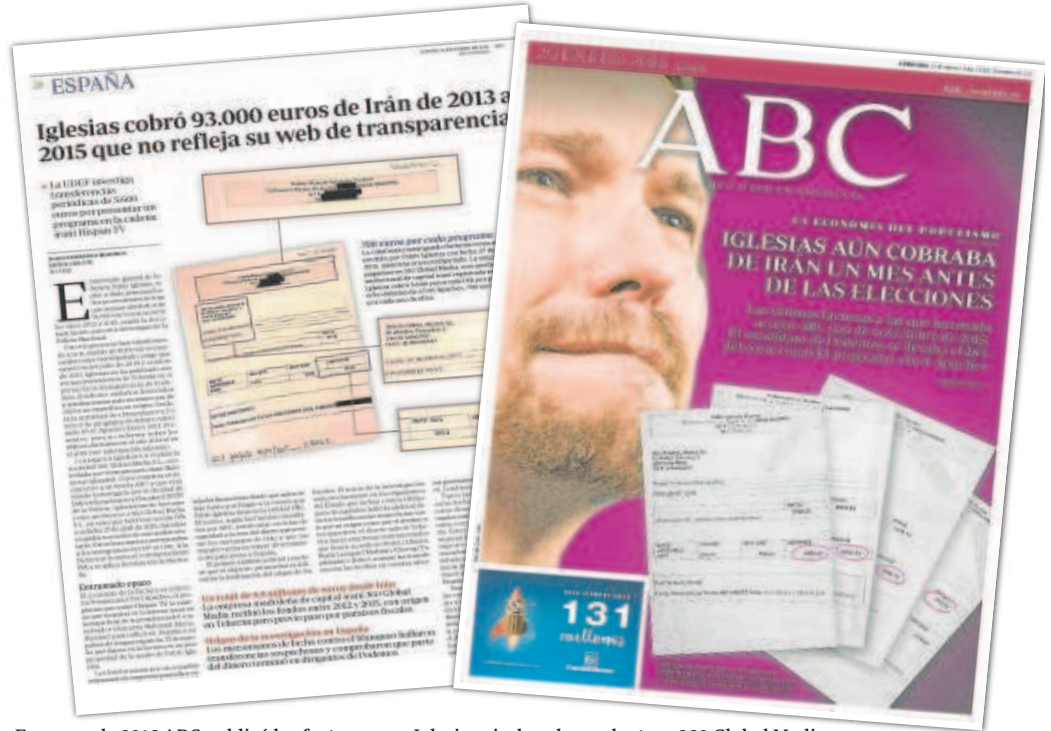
ESPAÑA

Iglesias cobró 93.000 euros de Irán de 2013 a 2015 que no refleja su web de transparencia

La UDEF investiga transferencias periódicas de 5.600 euros por presentar un programa en la cadena iraní Hispan TV

E

Entramado opaco

700 euros por cada programa

Un total de 9,3 millones de euros desde Irán

La empresa madrileña de capital iraní 360 Global Media recibió los fondos entre 2012 y 2015, con origen en Teherán pero previo paso por paraísos fiscales

Origen de la investigación en España

Los mecanismos de lucha contra el blanqueo hallaron transferencias sospechosas y comprobaron que parte del dinero terminó en dirigentes de Podemos

ABC

LA ECONOMÍA DEL POPULISMO

IGLESIAS AÚN COBRABA DE IRÁN UN MES ANTES DE LAS ELECCIONES

131 millones

En marzo de 2016 ABC publicó las facturas que Iglesias cobraba de la iraní 360 Global Media